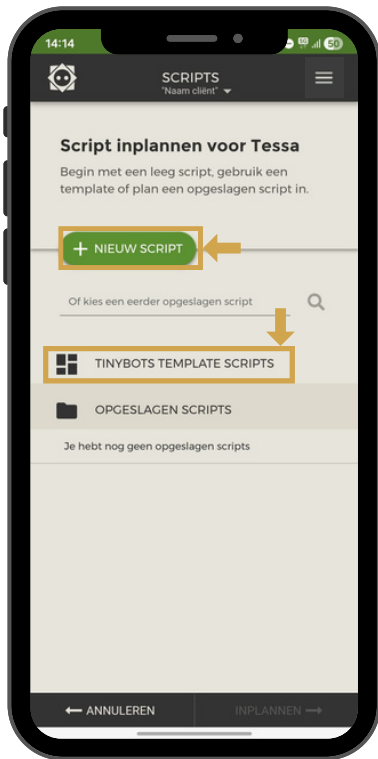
14:14

50

SCRIPTS
"Naam cliënt"

Script inplannen voor Tessa

Begin met een leeg script, gebruik een template of plan een opgeslagen script in.

+ NIEUW SCRIPT

Of kies een eerder opgeslagen script

TINYBOTS TEMPLATE SCRIPTS

OPGESLAGEN SCRIPTS

Je hebt nog geen opgeslagen scripts

ANNULEREN

INPLANNEN